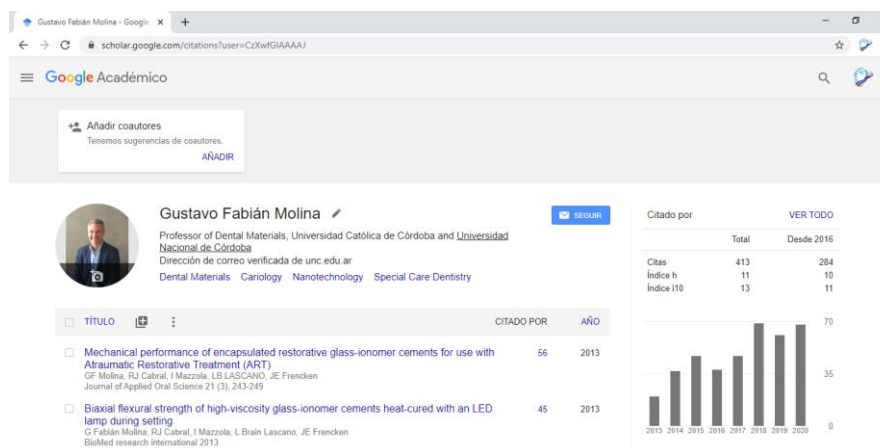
Gustavo Fabián Molina - Google ×
scholar.google.com/citations?user=CzXwfGIAAAAJ

Google Académico

Añadir coautores
Tenemos sugerencias de coautores.
AÑADIR

Gustavo Fabián Molina
Professor of Dental Materials, Universidad Católica de Córdoba and Universidad Nacional de Córdoba
Dirección de correo verificada de unc.edu.ar
Dental Materials Cariology Nanotechnology Special Care Dentistry

SEGUIR

Citado por VER TODO

| | Total | Desde 2016 |
|---|---|---|
| Citas | 413 | 284 |
| Índice h | 11 | 10 |
| Índice i10 | 13 | 11 |

70
35
0
2013 2014 2015 2016 2017 2018 2019 2020

TÍTULO CITADO POR AÑO

Mechanical performance of encapsulated restorative glass-ionomer cements for use with Atraumatic Restorative Treatment (ART)
GF Molina, RJ Cabral, I Mazzola, LB LASCANO, JE Frencken
Journal of Applied Oral Science 21 (3), 243-249
56 2013

Biaxial flexural strength of high-viscosity glass-ionomer cements heat-cured with an LED lamp during setting
G Fabián Molina, RJ Cabral, I Mazzola, L Brain Lascano, JE Frencken
BioMed research international 2013
45 2013